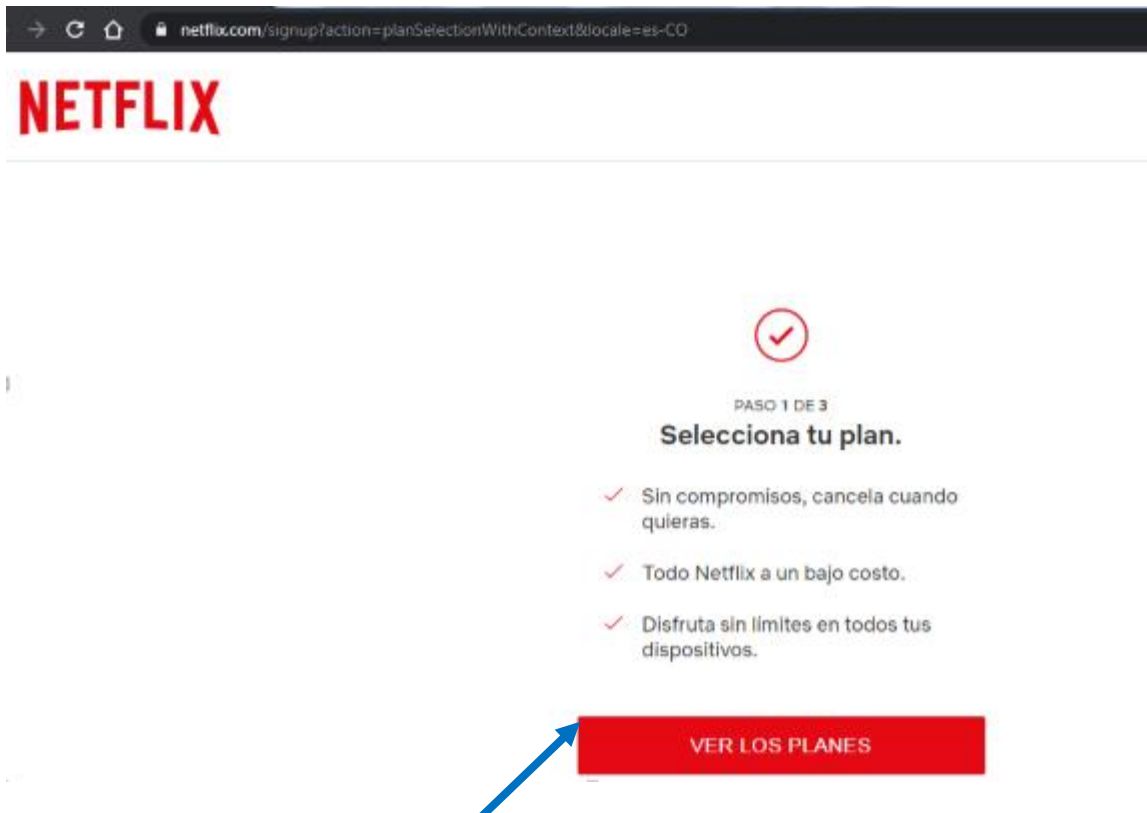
netflix.com/signup?action=planSelectionWithContext&locale=es-CO

NETFLIX

PASO 1 DE 3

Selecciona tu plan.

Sin compromisos, cancela cuando quieras.

Todo Netflix a un bajo costo.

Disfruta sin limites en todos tus dispositivos.

VER LOS PLANES